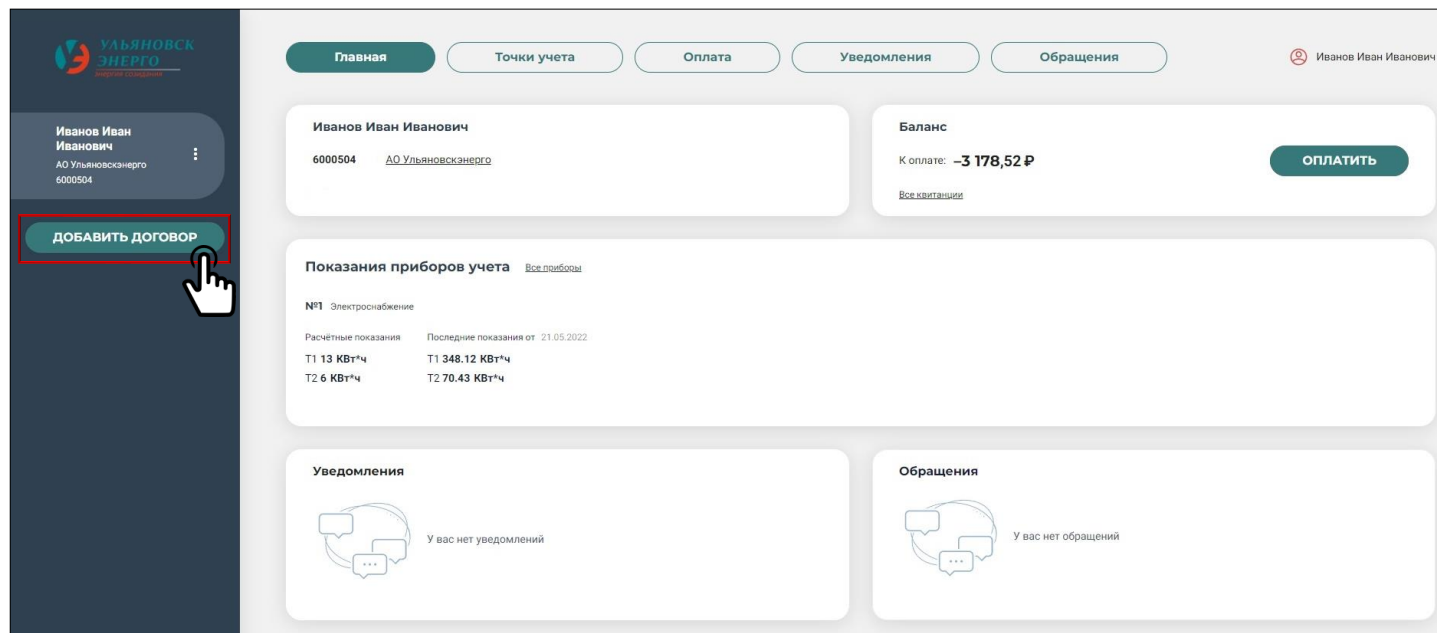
УЛЬЯНОВСК ЭНЕРГО
энергия созидания

Иванов Иван Иванович
АО Ульяновскэнерго
6000504

ДОБАВИТЬ ДОГОВОР

Главная
Точки учета
Оплата
Уведомления
Обращения

Иванов Иван Иванович

Иванов Иван Иванович
6000504 АО Ульяновскэнерго

Баланс
К оплате: −3 178,52 ₽
ОПЛАТИТЬ
Все квитанции

Показания приборов учета Все приборы

№1 Электроснабжение

Расчётные показания
Т1 13 КВт*ч
Т2 6 КВт*ч

Последние показания от 21.05.2022
Т1 348.12 КВт*ч
Т2 70.43 КВт*ч

Уведомления
У вас нет уведомлений

Обращения
У вас нет обращений